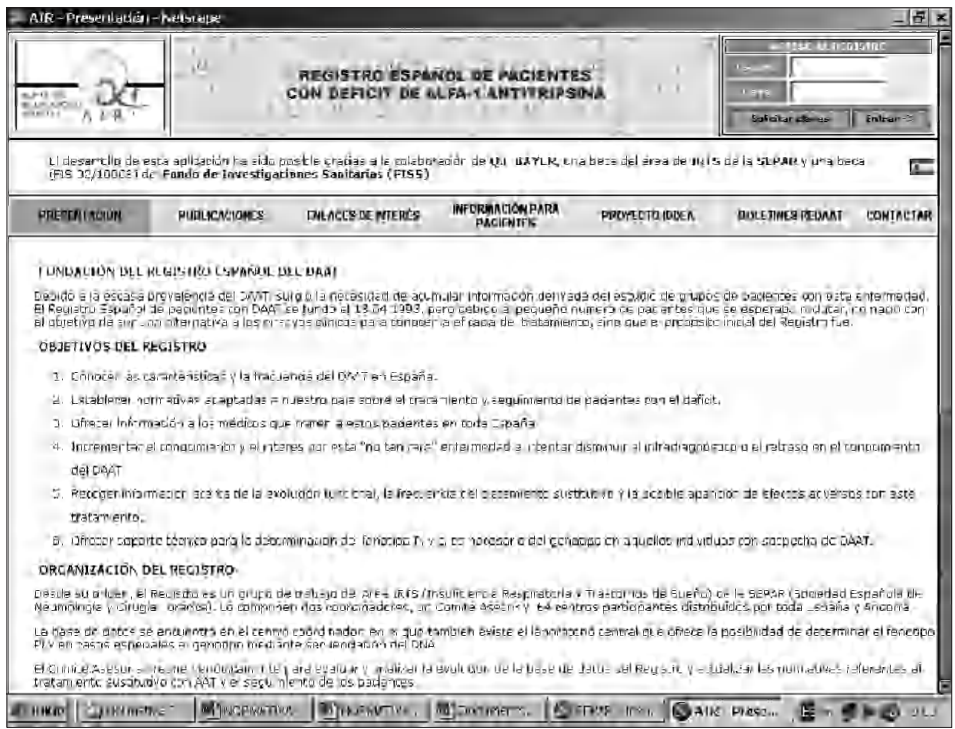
AIR - Presentación - Netscape

REGISTRO ESPAÑOL DE PACIENTES CON DEFICIT DE ALFA-1 ANTITRIPSINA

ACCESO AL REGISTRO
Usuario
Clave
Solicitar alta
Entrar

El desarrollo de esta aplicación ha sido posible gracias a la colaboración de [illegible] BAYER, una beca del área de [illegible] de la SEPAR y una beca (FIS 02/10031) del Fondo de Investigaciones Sanitarias (FISS)

PRESENTACIÓN | PUBLICACIONES | ENLACES DE INTERÉS | INFORMACIÓN PARA PACIENTES | PROYECTO IDDEA | BOLETINES REDAAT | CONTACTAR

FUNDACIÓN DEL REGISTRO ESPAÑOL DEL DAAT

Debido a la escasa prevalencia del DAAT surgió la necesidad de acumular información derivada del estudio de grupos de pacientes con esta enfermedad. El Registro Español de pacientes con DAAT se fundó el 13.04.1993, pero debido al pequeño número de pacientes que se esperaba incluir, no nació con el objetivo de ser una alternativa a los ensayos clínicos para conocer el papel del tratamiento, sino que el propósito inicial del Registro fue:

OBJETIVOS DEL REGISTRO

1. Conocer las características y la frecuencia del DAAT en España.
2. Establecer normativas adaptadas a nuestro país sobre el tratamiento y seguimiento de pacientes con el déficit.
3. Ofrecer información a los médicos que tratan a estos pacientes en toda España.
4. Incrementar el conocimiento y el interés por esta "no tan rara" enfermedad e intentar disminuir el infradiagnóstico o el retraso en el conocimiento del DAAT.
5. Recoger información acerca de la evolución funcional, la frecuencia del tratamiento sustitutivo y la posible aparición de efectos adversos con este tratamiento.
6. Ofrecer soporte técnico para la determinación del fenotipo Pi y/o del genotipo en aquellos individuos con sospecha de DAAT.

ORGANIZACIÓN DEL REGISTRO

Desde su origen, el Registro es un grupo de trabajo del Área IRTS (Insuficiencia Respiratoria y Trastornos del Sueño) de la SEPAR (Sociedad Española de Neumología y Cirugía Torácica). Lo componen dos coordinadores, un Comité Asesor y 64 centros participantes distribuidos por toda España y Andorra.

La base de datos se encuentra en el centro coordinador, en el que también existe el laboratorio central que ofrece la posibilidad de determinar el fenotipo Pi y en casos especiales el genotipo mediante secuenciación del DNA.

El Comité Asesor se reúne periódicamente para evaluar y analizar la evolución de la base de datos del Registro, y actualizar las normativas referentes al tratamiento sustitutivo con AAT y el seguimiento de los pacientes.

Inicio | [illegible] | INCREMENTOS | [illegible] | Documentos | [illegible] | AIR - Prese...